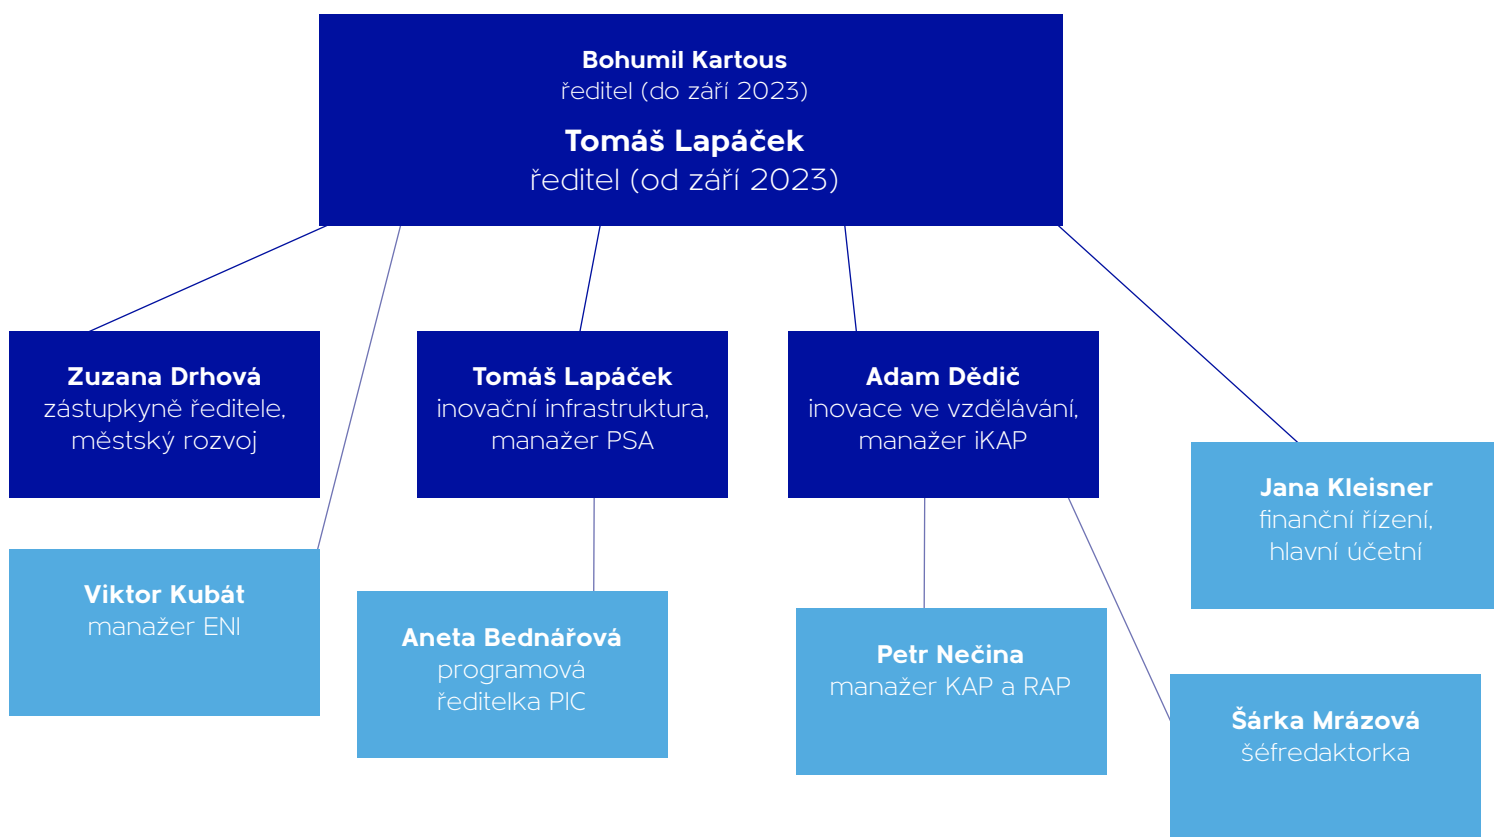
**Bohumil Kartous**
ředitel (do září 2023)

**Tomáš Lapáček**
ředitel (od září 2023)

**Zuzana Drhová**
zástupkyně ředitele, městský rozvoj

**Tomáš Lapáček**
inovační infrastruktura, manažer PSA

**Adam Dědič**
inovace ve vzdělávání, manažer iKAP

**Jana Kleisner**
finanční řízení, hlavní účetní

**Viktor Kubát**
manažer ENI

**Aneta Bednářová**
programová ředitelka PIC

**Petr Nečina**
manažer KAP a RAP

**Šárka Mrázová**
šéfredaktorka